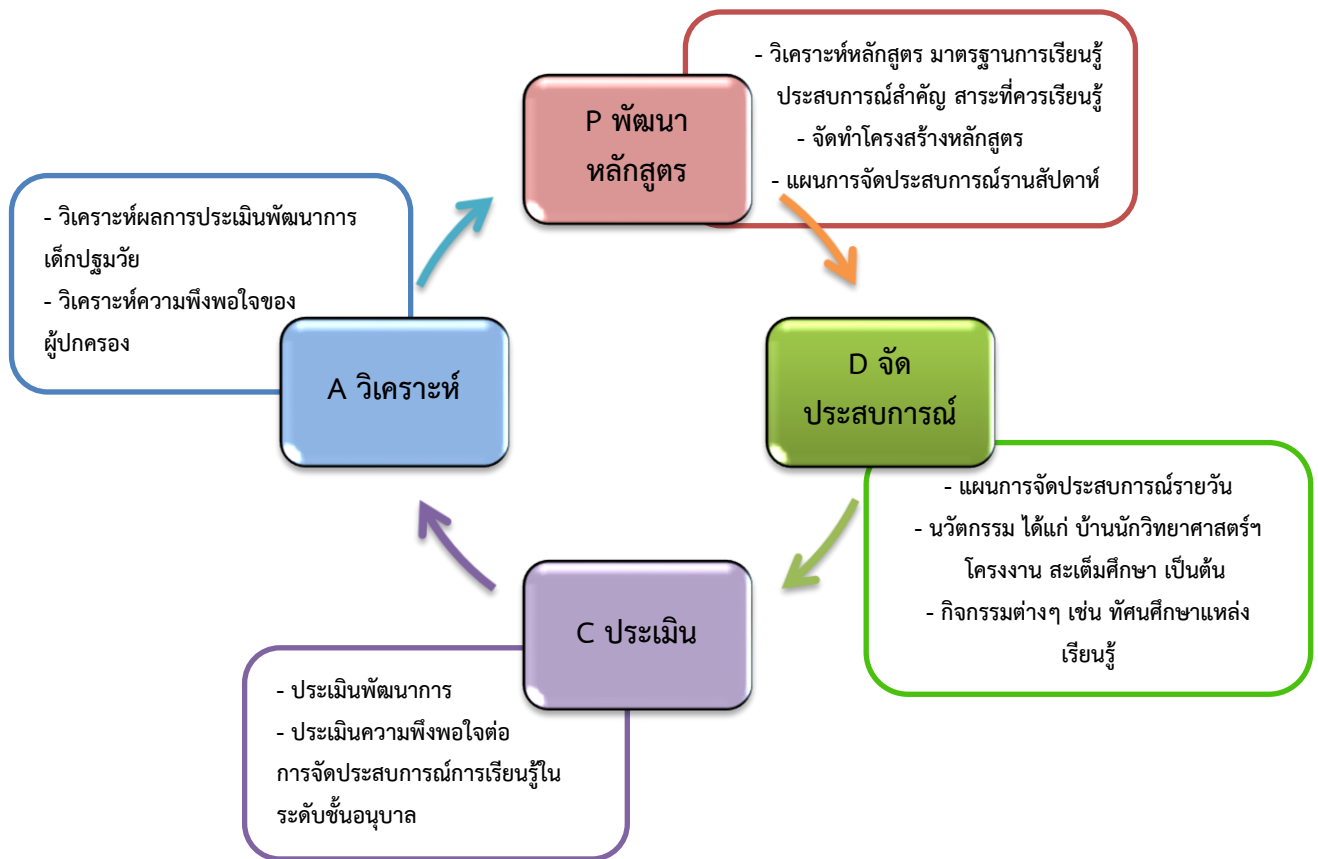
- วิเคราะห์หลักสูตร มาตรฐานการเรียนรู้ ประสบการณ์สำคัญ สาระที่ควรเรียนรู้
- จัดทำโครงสร้างหลักสูตร
- แผนการจัดประสบการณ์รานสัปดาห์

P พัฒนา หลักสูตร

- วิเคราะห์ผลการประเมินพัฒนาการเด็กปฐมวัย
- วิเคราะห์ความพึงพอใจของผู้ปกครอง

A วิเคราะห์

D จัด ประสบการณ์

- แผนการจัดประสบการณ์รายวัน
- นวัตกรรม ได้แก่ บ้านนักวิทยาศาสตร์ฯ โครงงาน สะเต็มศึกษา เป็นต้น
- กิจกรรมต่างๆ เช่น ทัศนศึกษาแหล่งเรียนรู้

C ประเมิน

- ประเมินพัฒนาการ
- ประเมินความพึงพอใจต่อการจัดประสบการณ์การเรียนรู้ในระดับชั้นอนุบาล